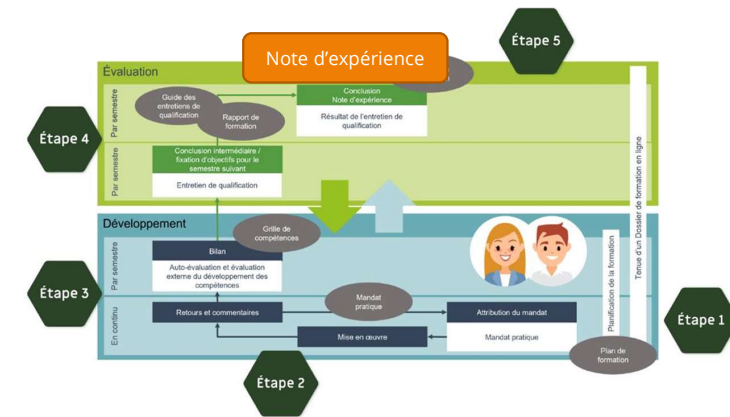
Étape 5

Note d'expérience

Évaluation

Par semestre

Guide des entretiens de qualification

Rapport de formation

Conclusion
Note d'expérience

Résultat de l'entretien de qualification

Étape 4

Par semestre

Conclusion intermédiaire / fixation d'objectifs pour le semestre suivant

Entretien de qualification

Tenue d'un Dossier de formation en ligne

Développement

Grille de compétences

Par semestre

Bilan

Auto-évaluation et évaluation externe du développement des compétences

Planification de la formation

Étape 3

En continu

Retours et commentaires

Mandat pratique

Attribution du mandat

Mandat pratique

Étape 1

Mise en œuvre

Plan de formation

Étape 2